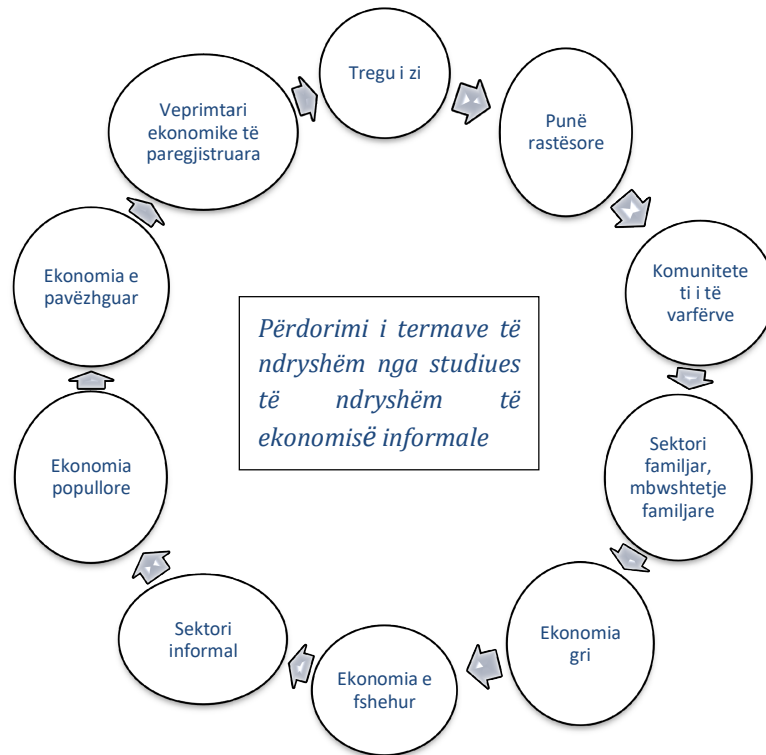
Tregu i zi

Punë rastësore

Komunitete ti i të varfërve

Sektori familjar, mbwshtetje familjare

Ekonomia gri

Ekonomia e fshehur

Sektori informal

Ekonomia popullore

Ekonomia e pavëzhguar

Veprimtari ekonomike të paregjistruara

Përdorimi i termave të ndryshëm nga studiues të ndryshëm të ekonomisë informale